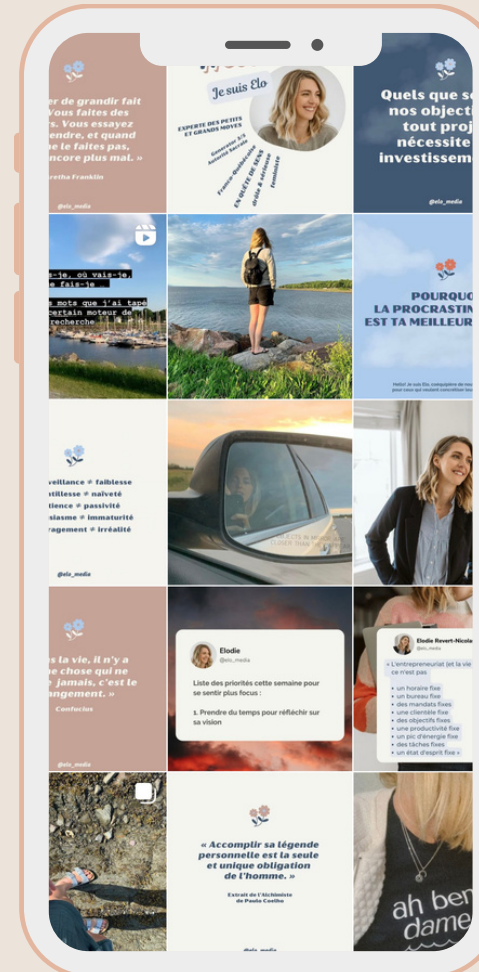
er de grandir fait
Vous faites des
s. Vous essayez
endre, et quand
le faites pas,
encore plus mal. »
retha Franklin

@elo_media

Je suis Elo

EXPERTE DES PETITS ET GRANDS MOVES

Épouse 1/5
Amante Sacrée
Franco-Québécoise
EN QUÊTE DE SENS
Réaliste & idéaliste
Féministe

Quels que s
nos objecti
tout proj
nécessite
investissem

@elo_media

-je, où vais-je,
fais-je
mots que j'ai tapé
certain moteur de
recherche

POURQUO
LA PROCRASTIN
EST TA MEILLEUR

Hello! Je suis Elo, compagne de mo
pour ceux qui veulent concilier leu

veillance ≠ faiblesse
stillesse ≠ naïveté
tience ≠ passivité
siasme ≠ immaturité
ragement ≠ irréalité

@elo_media

s la vie, il n'y a
e chose qui ne
jamais, c'est le
angement. »
Confucius

@elo_media

Elodie
@elo_media

Liste des priorités cette semaine pour se sentir plus focus :

1. Prendre du temps pour réfléchir sur sa vision

Elodie Revert-Nicola
@elo_media

L'entrepreneuriat (et la vie
ce n'est pas

• un horaire fixe
• un bureau fixe
• des mandats fixes
• une clientèle fixe
• des objectifs fixes
• une productivité fixe
• un pic d'énergie fixe
• des tâches fixes
• un état d'esprit fixe »

« Accomplir sa légende personnelle est la seule et unique obligation de l'homme. »

Extrait de l'Alchimiste de Paulo Coelho

@elo_media

ah ben
dame